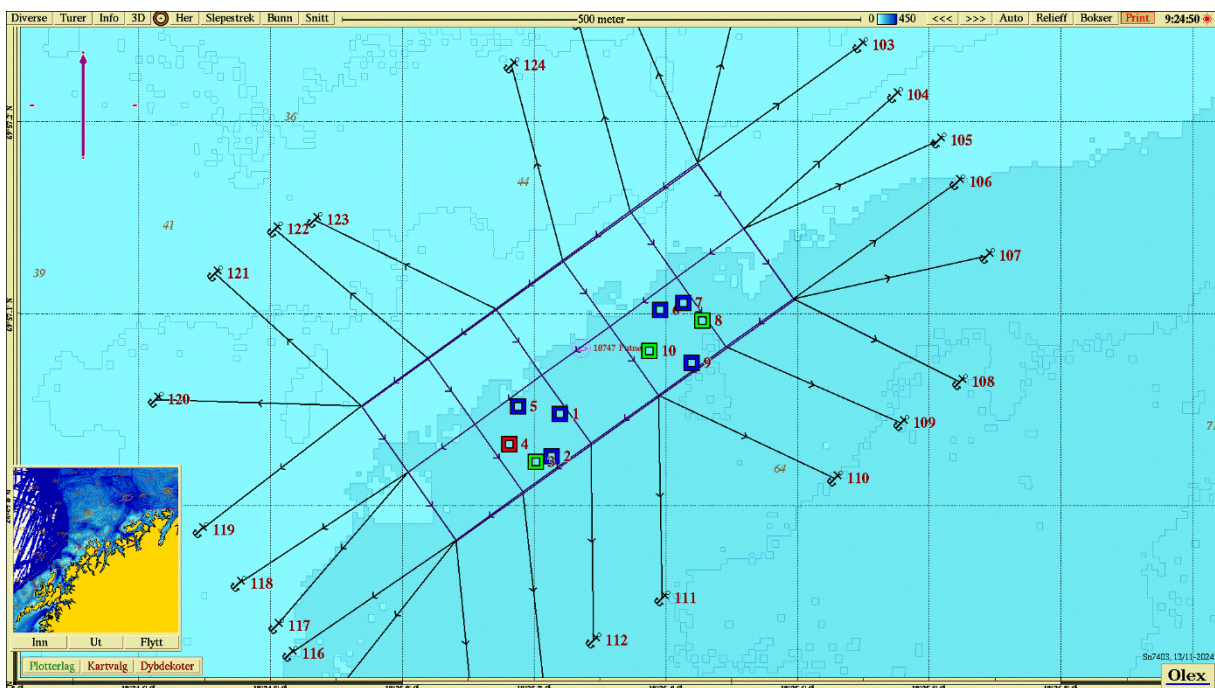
Diverse Turer Info 3D Her Slepestrek Bunn Snitt 500 meter 0 450 <<< >>> Auto Relieff Bokser Print 9:24:50

103
104
105
106
107
108
109
110
111
112
116
117
118
119
120
121
122
123
124

36
44
41
39
64

1
2
3
4
5
6
7
8
9
10

10747 Poltre

Inn Ut Flytt

Plotterlag Kartvalg Dybdekoter

Sn7403, 13/11-2024

Olex